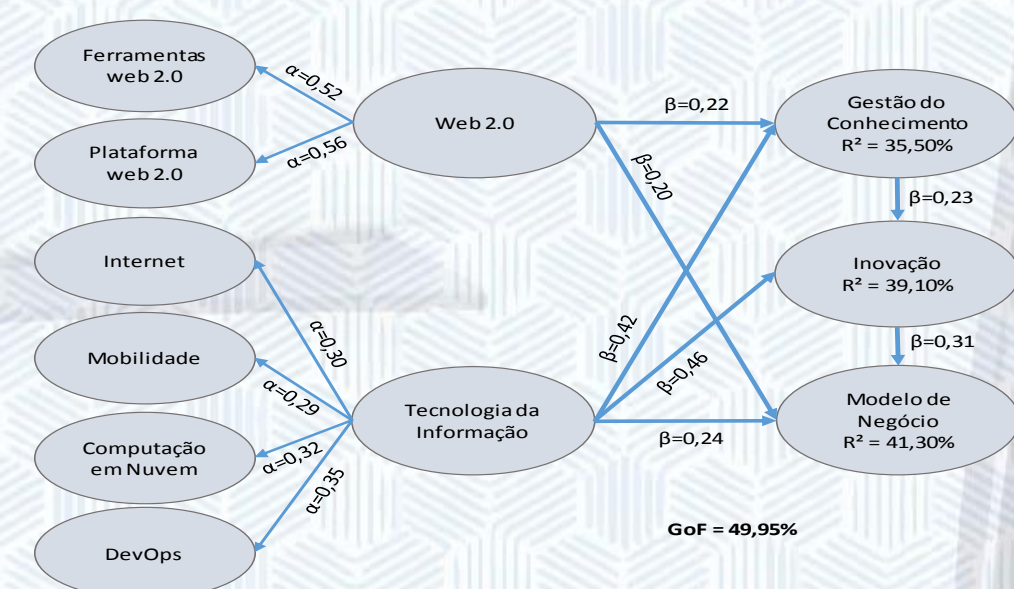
Ferramentas web 2.0

$\alpha$=0,52

Plataforma web 2.0

$\alpha$=0,56

Web 2.0

$\beta$=0,22

$\beta$=0,20

Gestão do Conhecimento
R² = 35,50%

$\beta$=0,23

Internet

$\alpha$=0,30

Inovação
R² = 39,10%

$\beta$=0,31

Mobilidade

$\alpha$=0,29

$\beta$=0,42

$\beta$=0,46

Tecnologia da Informação

Modelo de Negócio
R² = 41,30%

Computação em Nuvem

$\alpha$=0,32

$\alpha$=0,35

$\beta$=0,24

DevOps

GoF = 49,95%